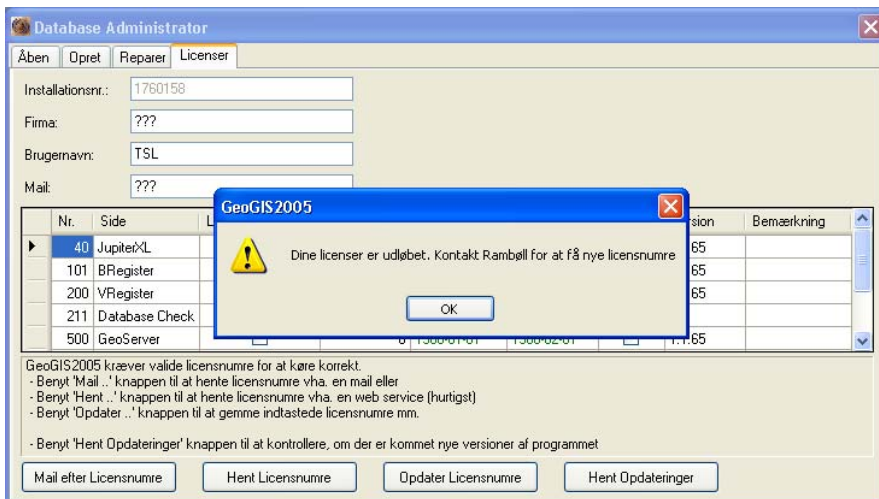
Database Administrator

Åben | Opret | Reparer | Licenser

Installationsnr.: 1760158

Firma: ???

Brugernavn: TSL

Mail: ???

| | Nr. | Side | L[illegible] | | | | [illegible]sion | Bemærkning |
|---|---|---|---|---|---|---|---|---|
| ▶ | 40 | JupiterXL | | | | | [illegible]65 | |
| | 101 | BRegister | | | | | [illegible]65 | |
| | 200 | VRegister | | | | | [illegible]65 | |
| | 211 | Database Check | | | | | | |
| | 500 | GeoServer | | 0 | 1900-01-01 | 1900-02-01 | 1.1.65 | |

GeoGIS2005

Dine licenser er udløbet. Kontakt Rambøll for at få nye licensnumre

OK

GeoGIS2005 kræver valide licensnumre for at køre korrekt.
- Benyt 'Mail ..' knappen til at hente licensnumre vha. en mail eller
- Benyt 'Hent ..' knappen til at hente licensnumre vha. en web service (hurtigst)
- Benyt 'Opdater ..' knappen til at gemme indtastede licensnumre mm.

- Benyt 'Hent Opdateringer' knappen til at kontrollere, om der er kommet nye versioner af programmet

Mail efter Licensnumre | Hent Licensnumre | Opdater Licensnumre | Hent Opdateringer